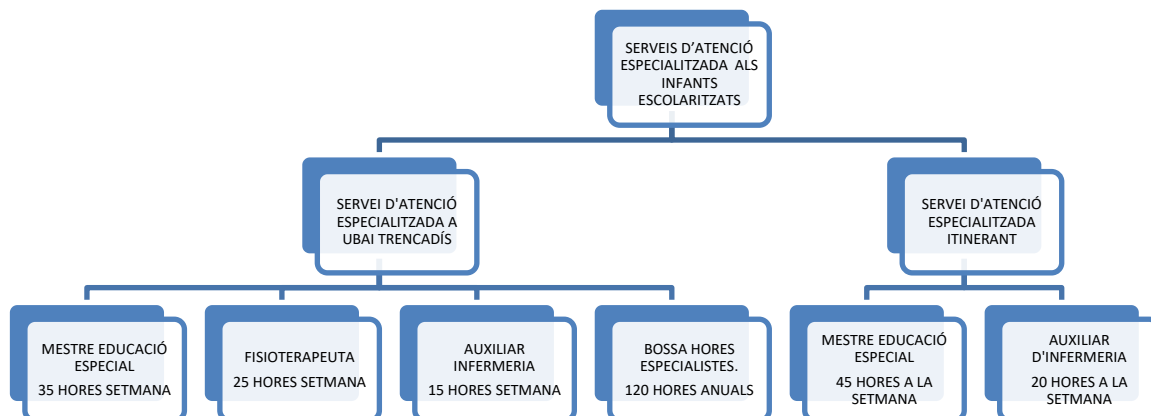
SERVEIS D'ATENCIÓ ESPECIALITZADA ALS INFANTS ESCOLARITZATS

SERVEI D'ATENCIÓ ESPECIALITZADA A UBAI TRENCADÍS

SERVEI D'ATENCIÓ ESPECIALITZADA ITINERANT

MESTRE EDUCACIÓ ESPECIAL
35 HORES SETMANA

FISIOTERAPEUTA
25 HORES SETMANA

AUXILIAR INFERMERIA
15 HORES SETMANA

BOSSA HORES ESPECIALISTES.
120 HORES ANUALS

MESTRE EDUCACIÓ ESPECIAL
45 HORES A LA SETMANA

AUXILIAR D'INFERMERIA
20 HORES A LA SETMANA